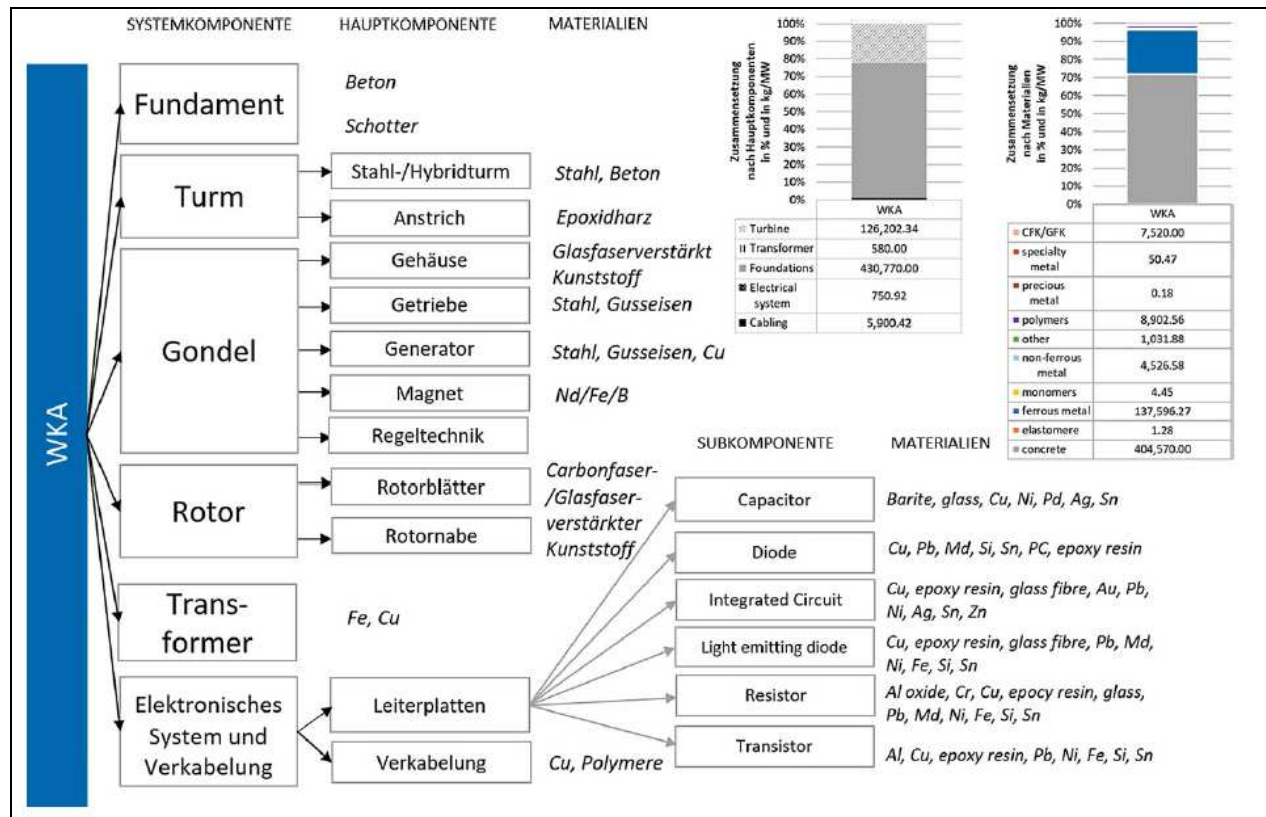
SYSTEMKOMPONENTE HAUPTKOMPONENTE MATERIALIEN

WKA

Fundament

Beton

Schotter

Turm

Stahl-/Hybridturm

Stahl, Beton

Anstrich

Epoxidharz

Gondel

Gehäuse

Glasfaserverstärkt Kunststoff

Getriebe

Stahl, Gusseisen

Generator

Stahl, Gusseisen, Cu

Magnet

Nd/Fe/B

Regeltechnik

Rotor

Rotorblätter

Rotornabe

Carbonfaser-/Glasfaserverstärkter Kunststoff

Trans-former

Fe, Cu

Elektronisches System und Verkabelung

Leiterplatten

Verkabelung

Cu, Polymere

100%
90%
80%
70%
60%
50%
40%
30%
20%
10%
0%

Zusammensetzung nach Hauptkomponenten in % und in kg/MW

| | WKA |
|---|---|
| Turbine | 126,202.34 |
| Transformer | 580.00 |
| Foundations | 430,770.00 |
| Electrical system | 750.92 |
| Cabling | 5,900.42 |

100%
90%
80%
70%
60%
50%
40%
30%
20%
10%
0%

Zusammensetzung nach Materialien in % und in kg/MW

| | WKA |
|---|---|
| CFK/GFK | 7,520.00 |
| specialty metal | 50.47 |
| precious metal | 0.18 |
| polymers | 8,902.56 |
| other | 1,031.88 |
| non-ferrous metal | 4,526.58 |
| monomers | 4.45 |
| ferrous metal | 137,596.27 |
| elastomere | 1.28 |
| concrete | 404,570.00 |

SUBKOMPONENTE MATERIALIEN

Capacitor
Barite, glass, Cu, Ni, Pd, Ag, Sn

Diode
Cu, Pb, Md, Si, Sn, PC, epoxy resin

Integrated Circuit
Cu, epoxy resin, glass fibre, Au, Pb, Ni, Ag, Sn, Zn

Light emitting diode
Cu, epoxy resin, glass fibre, Pb, Md, Ni, Fe, Si, Sn

Resistor
Al oxide, Cr, Cu, epocy resin, glass, Pb, Md, Ni, Fe, Si, Sn

Transistor
Al, Cu, epoxy resin, Pb, Ni, Fe, Si, Sn